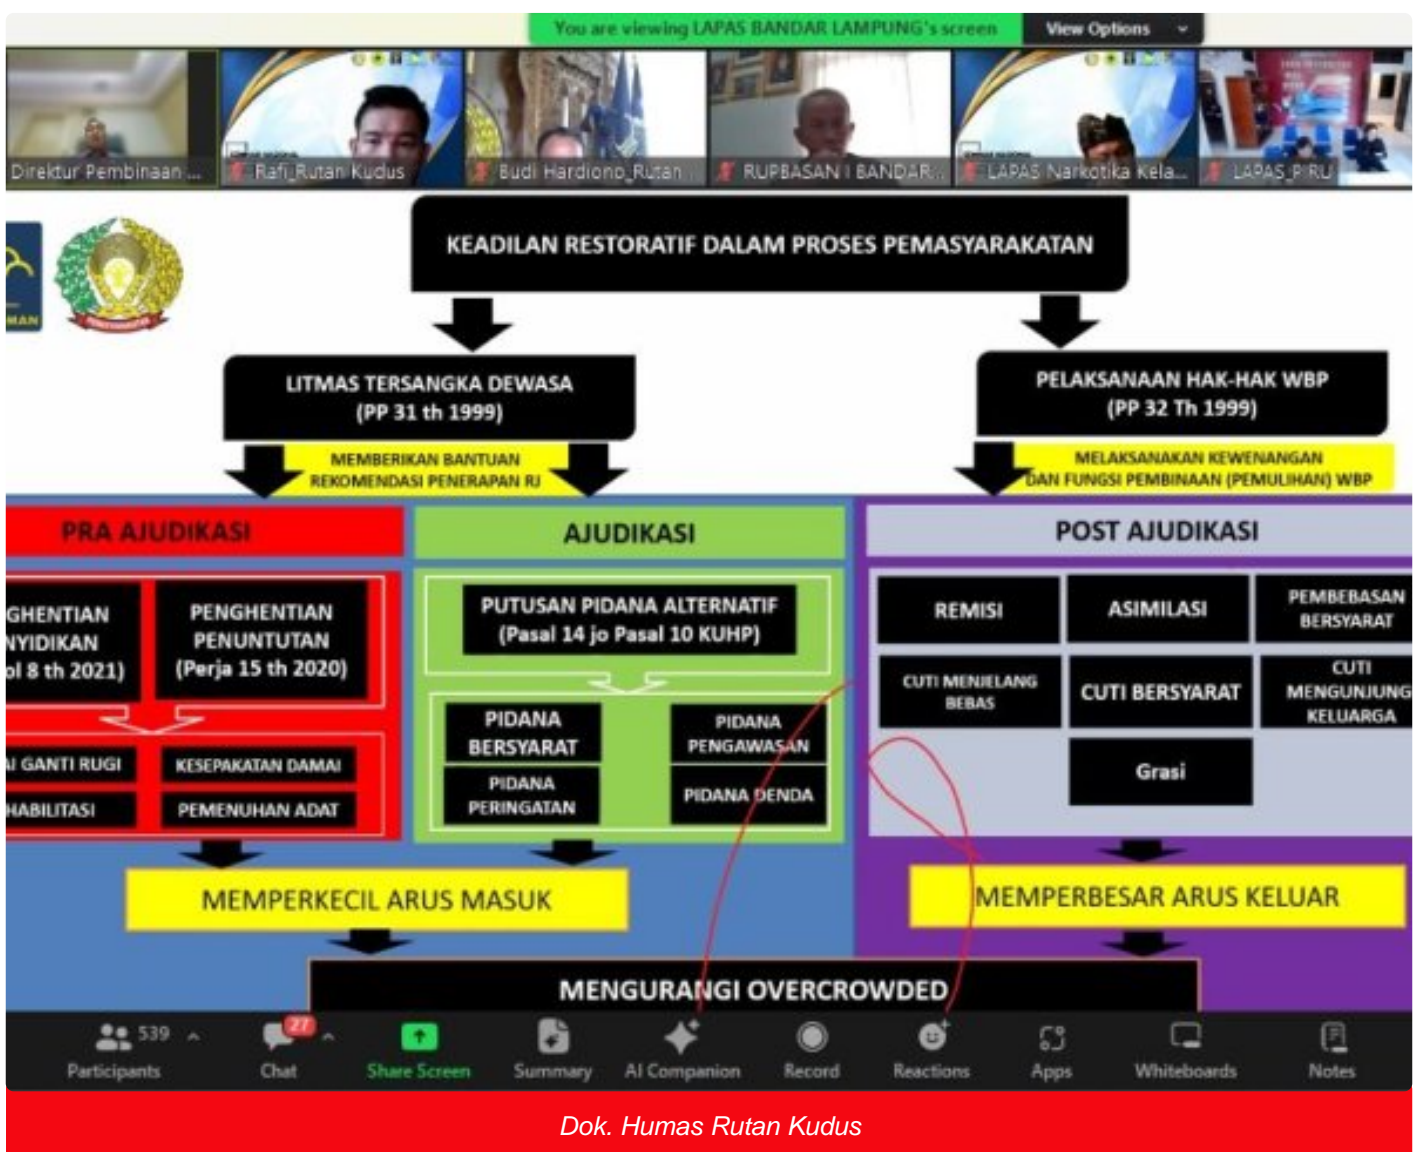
You are viewing LAPAS BANDAR LAMPUNG's screen View Options

Direktur Pembinaan ... Rafi_Rutan Kudus Budi Hardiono_Rutan RUPBASAN I BANDAR... LAPAS Narkotika Kela... LAPAS PIRU

KEADILAN RESTORATIF DALAM PROSES PEMASYARAKATAN

LITMAS TERSANGKA DEWASA (PP 31 th 1999)

MEMBERIKAN BANTUAN REKOMENDASI PENERAPAN RJ

PELAKSANAAN HAK-HAK WBP (PP 32 Th 1999)

MELAKSANAKAN KEWENANGAN DAN FUNGSI PEMBINAAN (PEMULIHAN) WBP

PRA AJUDIKASI

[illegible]GHENTIAN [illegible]NYIDIKAN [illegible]ol 8 th 2021)

PENGHENTIAN PENUNTUTAN (Perja 15 th 2020)

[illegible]I GANTI RUGI

KESEPAKATAN DAMAI

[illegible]HABILITASI

PEMENUHAN ADAT

AJUDIKASI

PUTUSAN PIDANA ALTERNATIF (Pasal 14 jo Pasal 10 KUHP)

PIDANA BERSYARAT

PIDANA PENGAWASAN

PIDANA PERINGATAN

PIDANA DENDA

POST AJUDIKASI

REMISI

ASIMILASI

PEMBEBASAN BERSYARAT

CUTI MENJELANG BEBAS

CUTI BERSYARAT

CUTI MENGUNJUNGI KELUARGA

Grasi

MEMPERKECIL ARUS MASUK

MEMPERBESAR ARUS KELUAR

MENGURANGI OVERCROWDED

539 Participants 27 Chat Share Screen Summary AI Companion Record Reactions Apps Whiteboards Notes

Dok. Humas Rutan Kudus